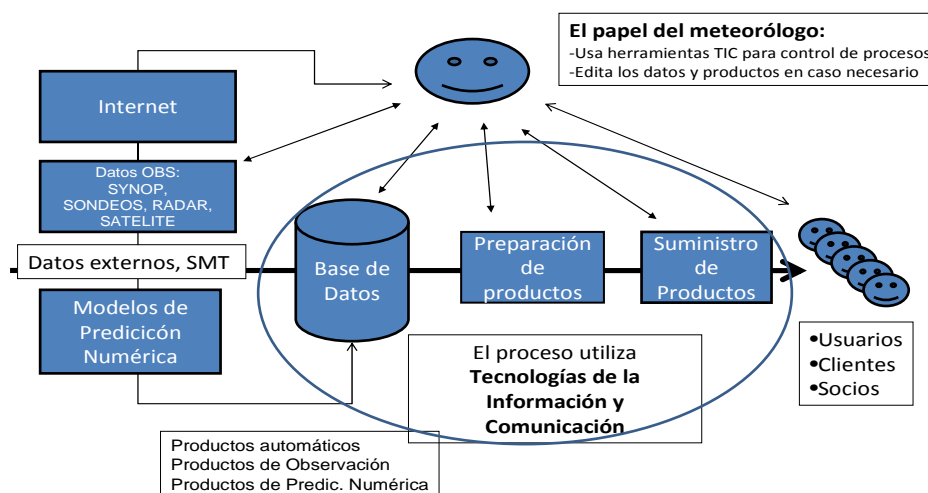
El papel del meteorólogo:
-Usa herramientas TIC para control de procesos
-Edita los datos y productos en caso necesario

Internet

Datos OBS: SYNOP, SONDEOS, RADAR, SATELITE

Datos externos, SMT

Modelos de Predicicón Numérica

Base de Datos

Preparación de productos

Suministro de Productos

•Usuarios
•Clientes
•Socios

El proceso utiliza **Tecnologías de la Información y Comunicación**

Productos automáticos
Productos de Observación
Productos de Predic. Numérica